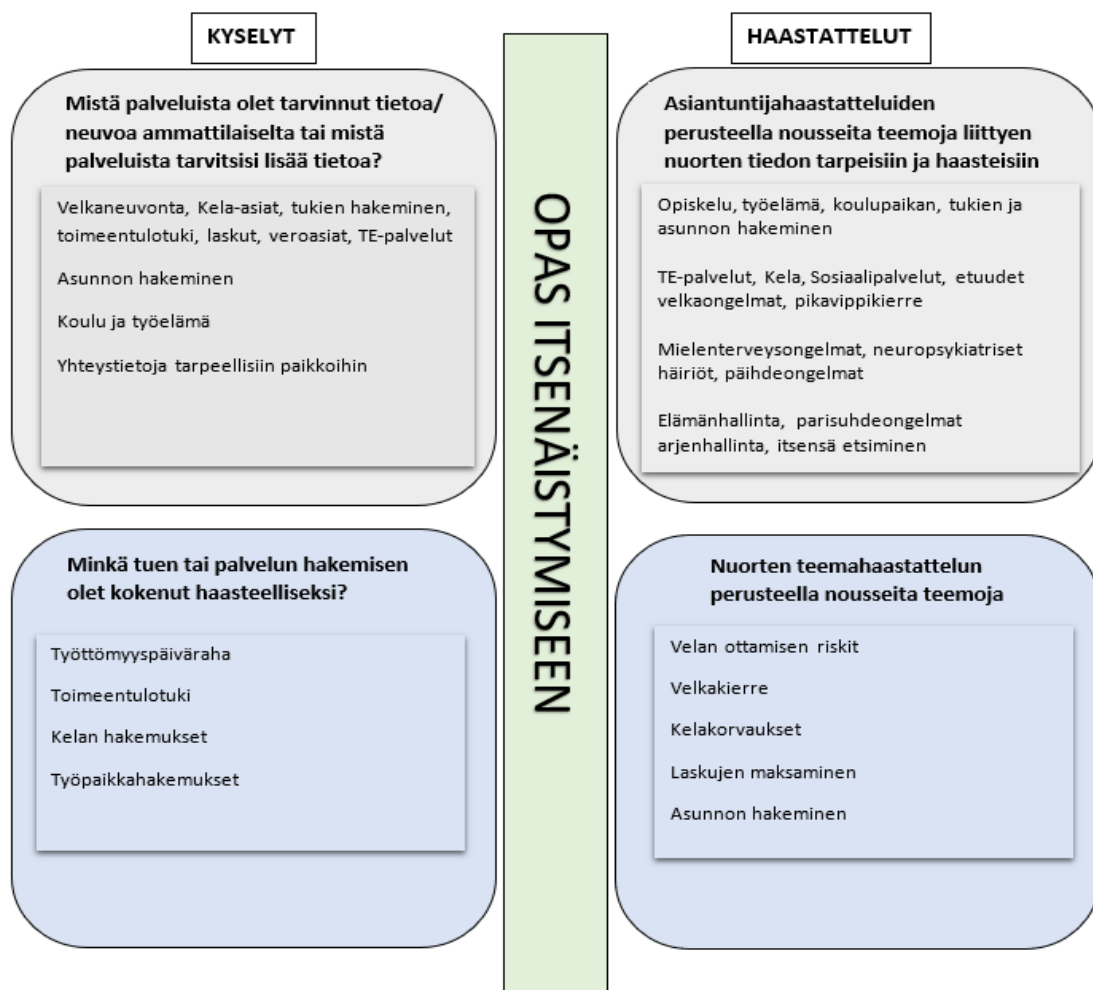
KYSELYT

Mistä palveluista olet tarvinnut tietoa/ neuvoa ammattilaiselta tai mistä palveluista tarvitsisi lisää tietoa?

Velkaneuvonta, Kela-asiat, tukien hakeminen, toimeentulotuki, laskut, veroasiat, TE-palvelut

Asunnon hakeminen

Koulu ja työelämä

Yhteystietoja tarpeellisiin paikkoihin

Minkä tuen tai palvelun hakemisen olet kokenut haasteelliseksi?

Työttömyyspäiväraha

Toimeentulotuki

Kelan hakemukset

Työpaikkahakemukset

OPAS ITSENÄISTYMISEEN

HAASTATTELUT

Asiantuntijahaastatteluiden perusteella nousseita teemoja liittyen nuorten tiedon tarpeisiin ja haasteisiin

Opiskelu, työelämä, koulupaikan, tukien ja asunnon hakeminen

TE-palvelut, Kela, Sosiaalipalvelut, etuudet velkaongelmat, pikavippikierre

Mielenterveysongelmat, neuropsykiatriset häiriöt, päihdeongelmat

Elämänhallinta, parisuhdeongelmat arjenhallinta, itsensä etsiminen

Nuorten teemahaastattelun perusteella nousseita teemoja

Velan ottamisen riskit

Velkakierre

Kelakorvaukset

Laskujen maksaminen

Asunnon hakeminen